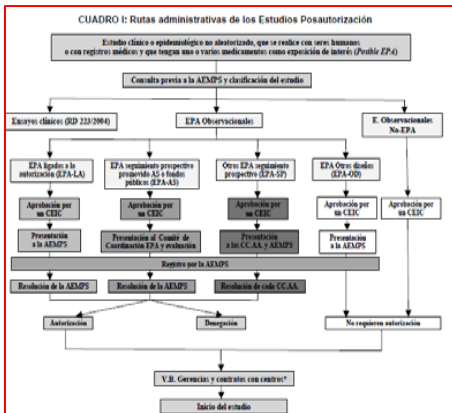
CUADRO I: Rutas administrativas de los Estudios Posautorización

Estudio clínico o epidemiológico no aleatorizado, que se realice con seres humanos o con registros médicos y que tengan uno o varios medicamentos como exposición de interés (Posible EPA)

Consulta previa a la AEMPS y clasificación del estudio

Ensayos clínicos (RD 223/2004)

EPA Observacionales

E. Observacionales No-EPA

EPA ligados a la autorización (EPA-LA)

EPA seguimiento prospectivo promovido AS o fondos públicos (EPA-AS)

Otros EPA seguimiento prospectivo (EPA-SP)

EPA Otros diseños (EPA-OD)

Aprobación por un CEIC

Aprobación por un CEIC

Aprobación por un CEIC

Aprobación por un CEIC

Aprobación por un CEIC

Presentación a la AEMPS

Presentación al Comité de Coordinación EPA y evaluación

Presentación a las CC.AA. y AEMPS

Presentación a la AEMPS

Registro por la AEMPS

Resolución de la AEMPS

Resolución de la AEMPS

Resolución de cada CCAA.

Autorización

Denegación

No requieren autorización

V.B. Gerencias y contratos con centros*

Inicio del estudio